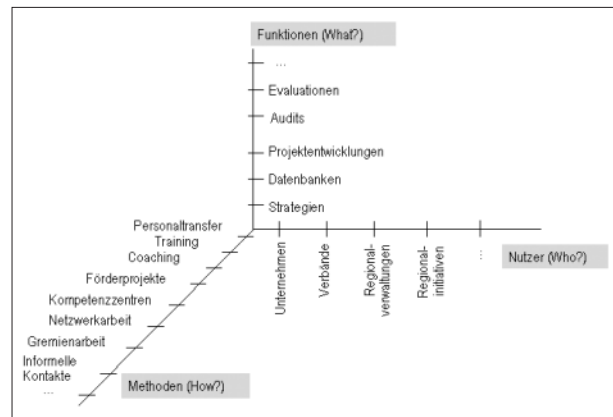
Funktionen (What?)

...

Evaluationen

Audits

Projektentwicklungen

Datenbanken

Strategien

Personaltransfer

Training

Coaching

Förderprojekte

Kompetenzzentren

Netzwerkarbeit

Gremienarbeit

Informelle Kontakte

...

Methoden (How?)

Unternehmen

Verbände

Regionalverwaltungen

Regionalinitiativen

...

Nutzer (Who?)